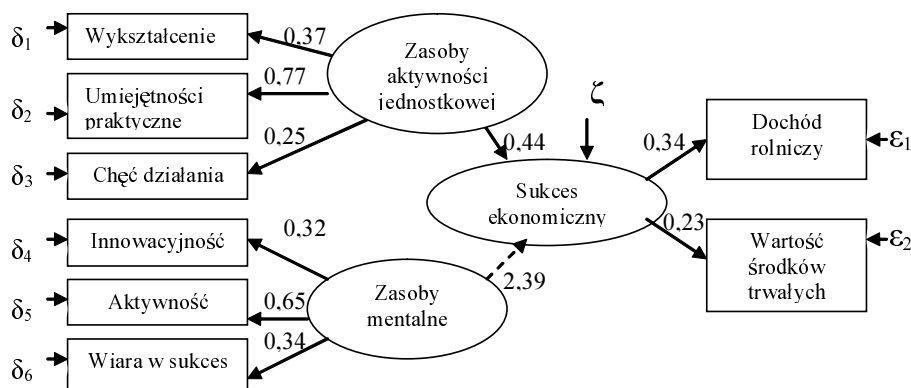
$\delta_1$ Wykształcenie 0,37
$\delta_2$ Umiejętności praktyczne 0,77
$\delta_3$ Chęć działania 0,25

Zasoby aktywności jednostkowej

0,44

$\zeta$

Sukces ekonomiczny

0,34 Dochód rolniczy $\varepsilon_1$

0,23 Wartość środków trwałych $\varepsilon_2$

$\delta_4$ Innowacyjność 0,32
$\delta_5$ Aktywność 0,65
$\delta_6$ Wiara w sukces 0,34

Zasoby mentalne

2,39